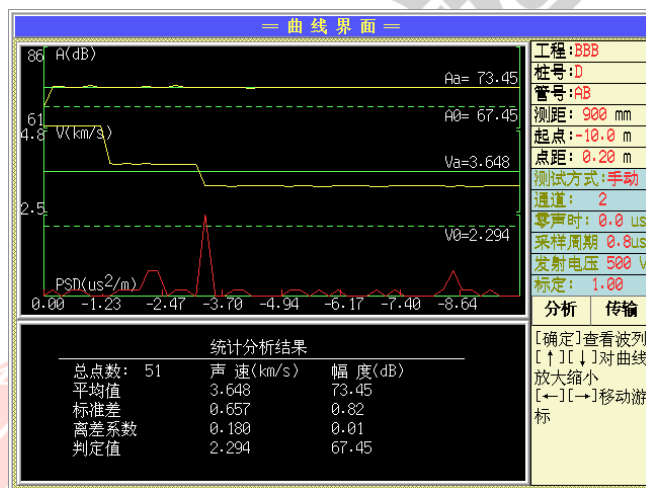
═ 曲 线 界 面 ═

86 A(dB)
Aa= 73.45
61
A0= 67.45
4.8 V(km/s)
Va=3.648
2.5
V0=2.294
PSD(us$^2$/m)
0.00 -1.23 -2.47 -3.70 -4.94 -6.17 -7.40 -8.64

工程:BBB
桩号:D
管号:AB
测距: 900 mm
起点:-10.0 m
点距: 0.20 m
测试方式:手动
通道: 2
零声时: 0.0 us
采样周期 0.8us
发射电压 500 V
标定: 1.00
分析 传输

统计分析结果

| | 声 速(km/s) | 幅 度(dB) |
|---|---|---|
| 总点数: 51 | | |
| 平均值 | 3.648 | 73.45 |
| 标准差 | 0.657 | 0.82 |
| 离差系数 | 0.180 | 0.01 |
| 判定值 | 2.294 | 67.45 |

[确定]查看波列
[↑][↓]对曲线放大缩小
[←][→]移动游标